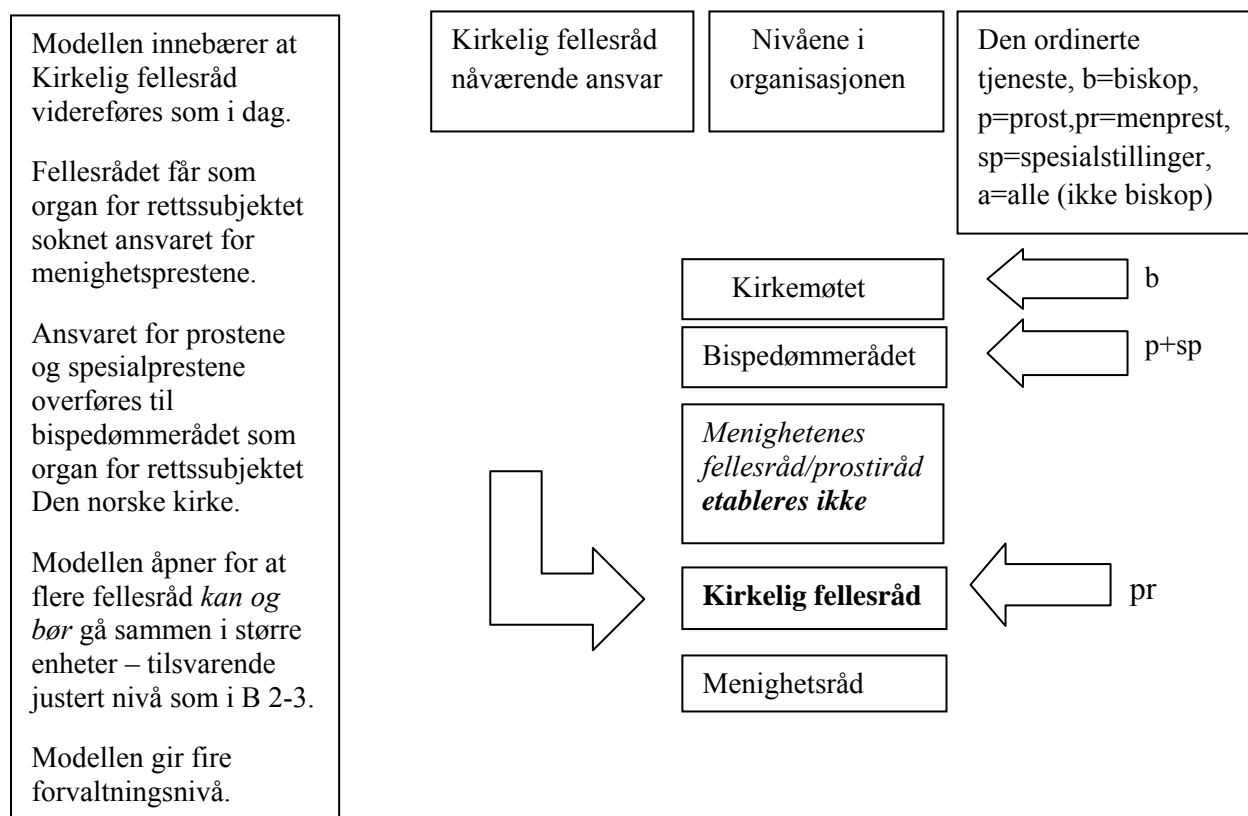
Modellen innebærer at Kirkelig fellesråd videreføres som i dag.

Fellesrådet får som organ for rettssubjektet soknet ansvaret for menighetsprestene.

Ansvaret for prostene og spesialprestene overføres til bispedømmerådet som organ for rettssubjektet Den norske kirke.

Modellen åpner for at flere fellesråd *kan og bør* gå sammen i større enheter – tilsvarende justert nivå som i B 2-3.

Modellen gir fire forvaltningsnivå.

Kirkelig fellesråd nåværende ansvar

Nivåene i organisasjonen

Den ordinerte tjeneste, b=biskop, p=prost,pr=menprest, sp=spesialstillinger, a=alle (ikke biskop)

Kirkemøtet

b

Bispedømmerådet

p+sp

*Menighetenes fellesråd/prostiråd* ***etableres ikke***

**Kirkelig fellesråd**

pr

Menighetsråd